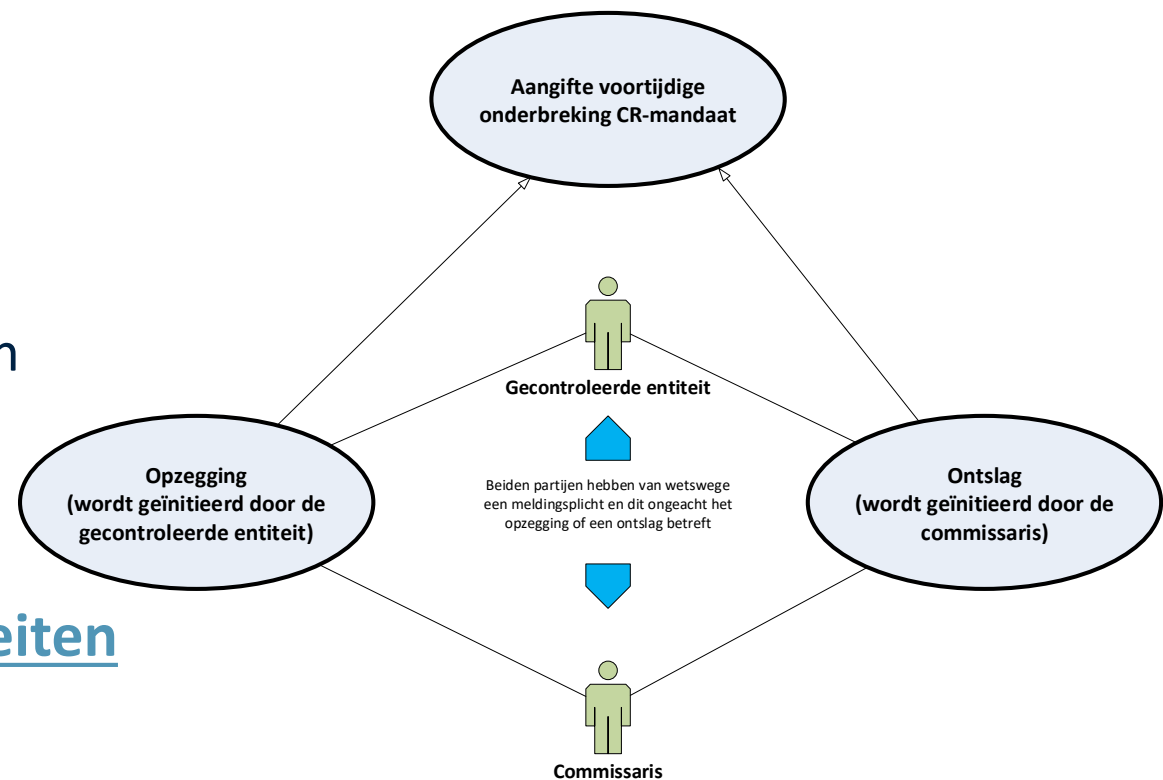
Aangifte voortijdige onderbreking CR-mandaat

n

Gecontroleerde entiteit

Opzegging (wordt geïnitieerd door de gecontroleerde entiteit)

Beiden partijen hebben van wetswege een meldingsplicht en dit ongeacht het opzegging of een ontslag betreft

Ontslag (wordt geïnitieerd door de commissaris)

eiten

Commissaris